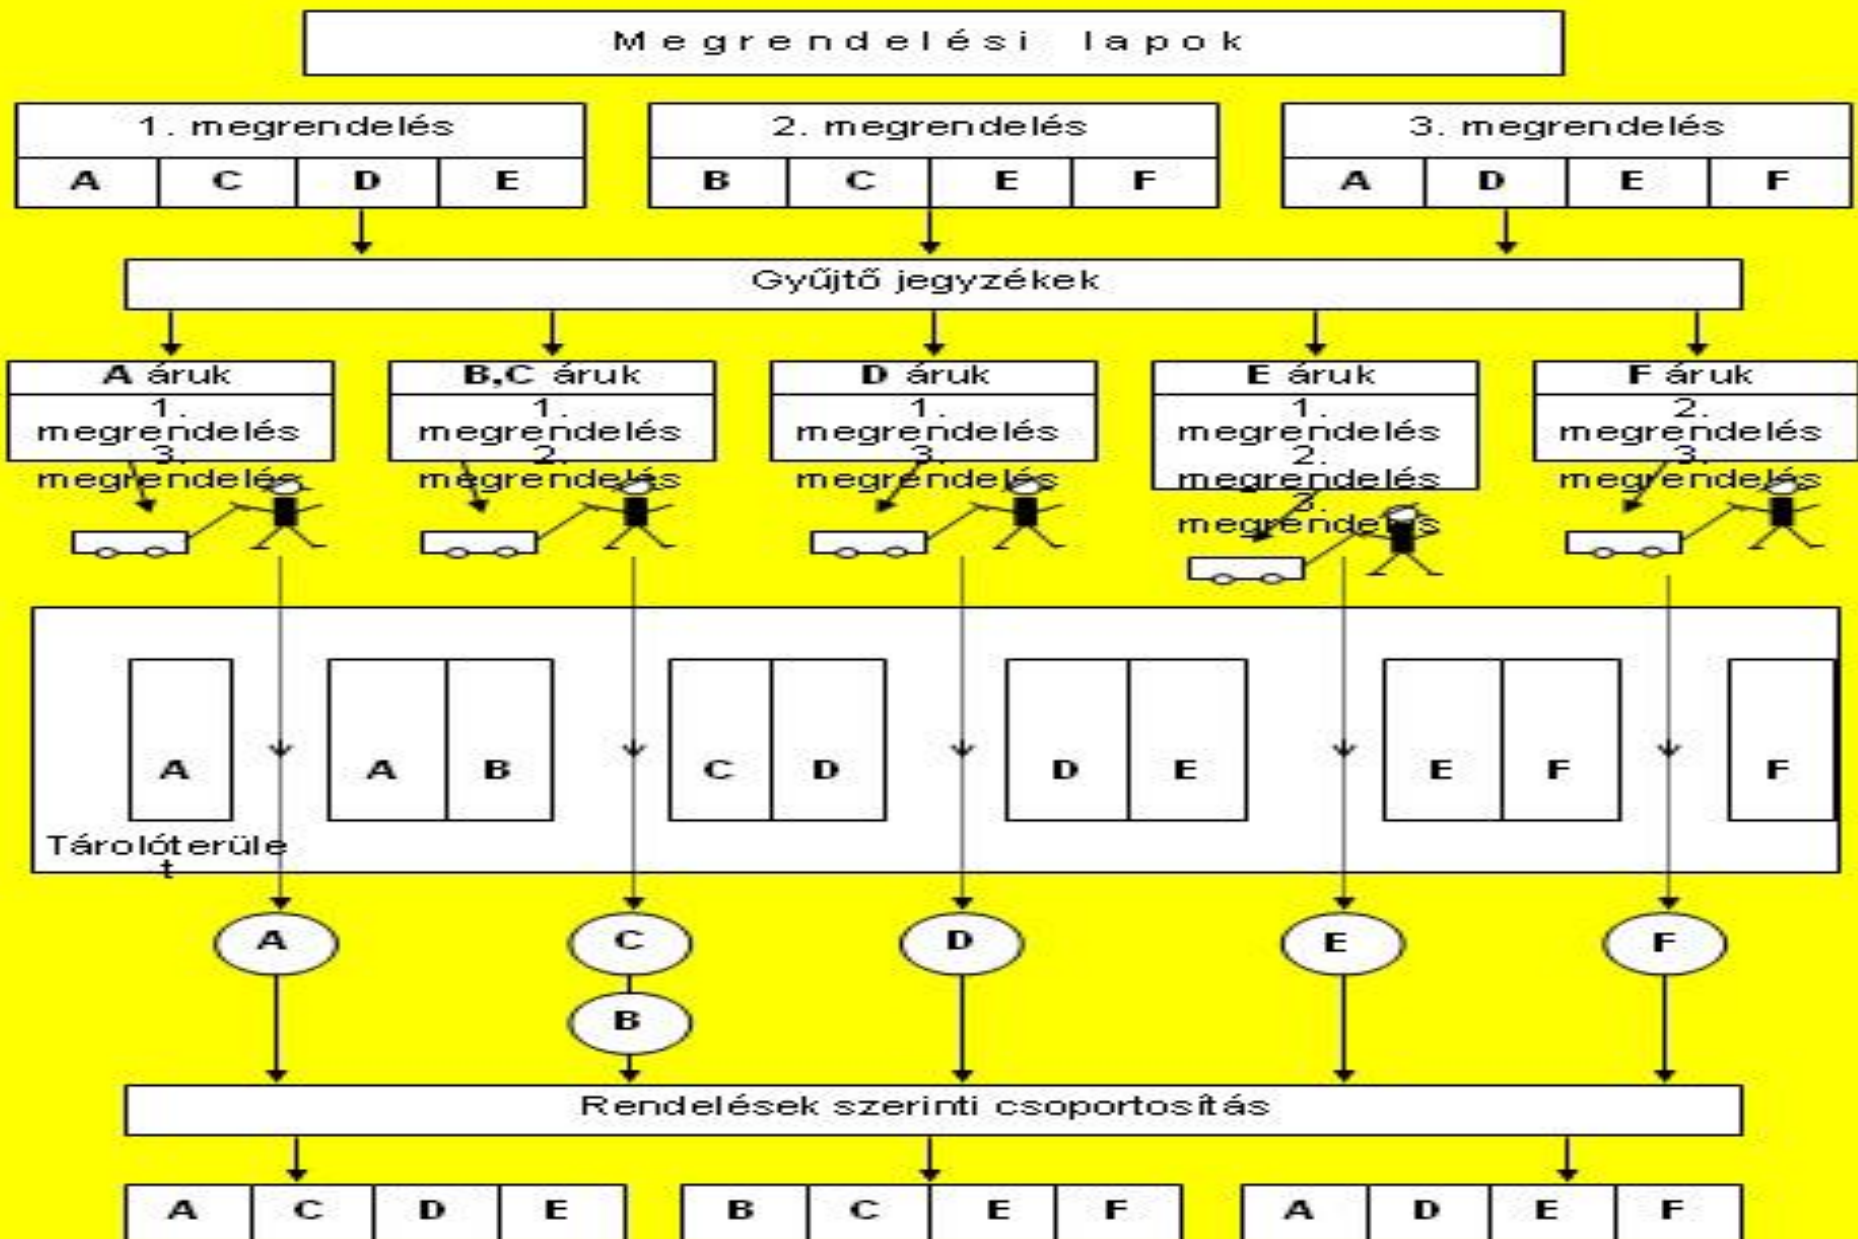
Megrendelési lapok

1. megrendelés

| A | C | D | E |
|---|---|---|---|

2. megrendelés

| B | C | E | F |
|---|---|---|---|

3. megrendelés

| A | D | E | F |
|---|---|---|---|

Gyűjtő jegyzékek

A áruk
1. megrendelés
3. megrendelés

B,C áruk
1. megrendelés
2. megrendelés

D áruk
1. megrendelés
3. megrendelés

E áruk
1. megrendelés
2. megrendelés
3. megrendelés

F áruk
2. megrendelés
3. megrendelés

A
A B
C D
D E
E F
F

Tárolóterüle t

A
C
B
D
E
F

Rendelések szerinti csoportosítás

| A | C | D | E |
|---|---|---|---|

| B | C | E | F |
|---|---|---|---|

| A | D | E | F |
|---|---|---|---|